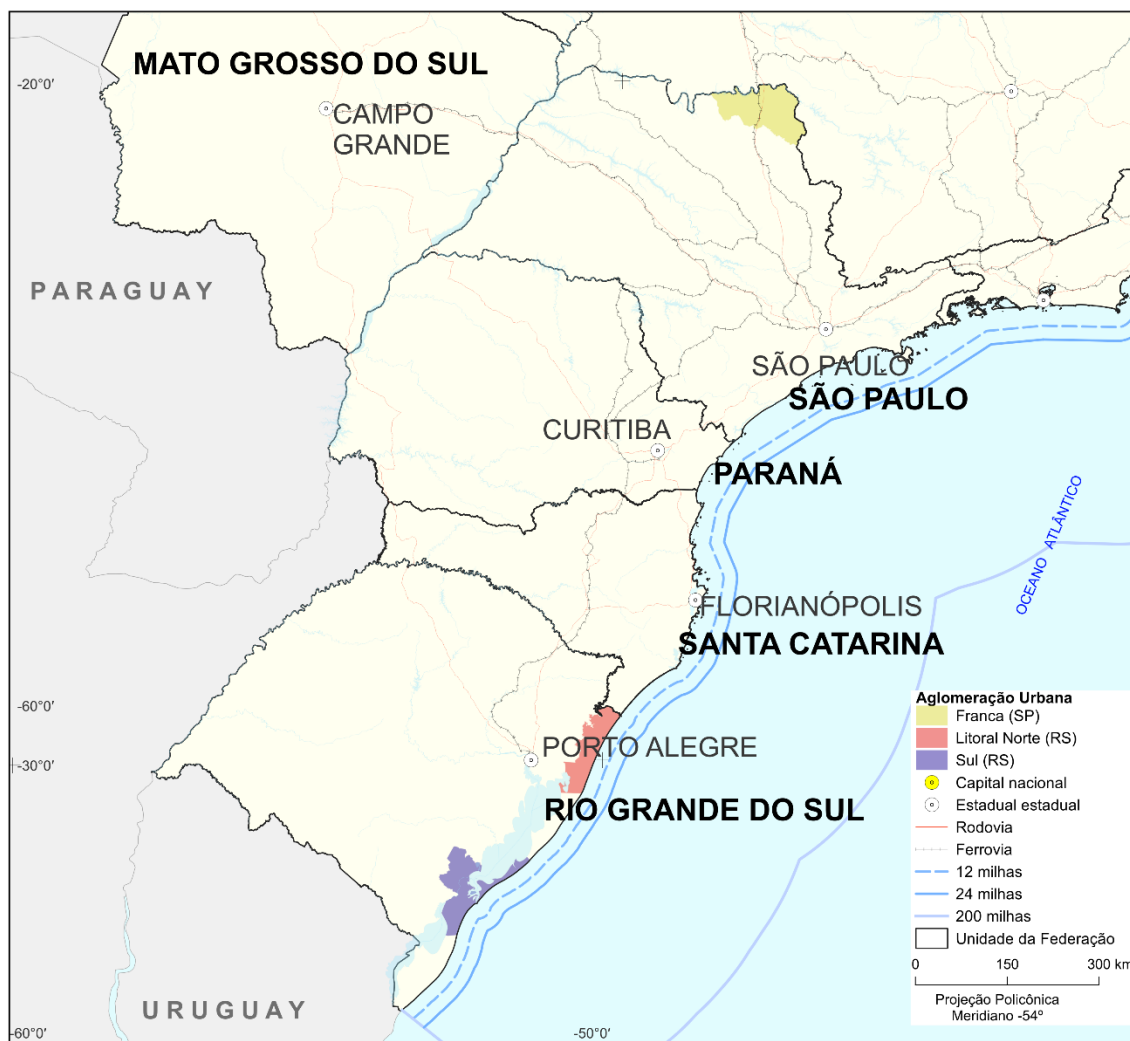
MATO GROSSO DO SUL
-20°0'
CAMPO GRANDE
PARAGUAY
SÃO PAULO
SÃO PAULO
CURITIBA
PARANÁ
OCEANO ATLÂNTICO
FLORIANÓPOLIS
SANTA CATARINA
-60°0'
PORTO ALEGRE
-30°0'
RIO GRANDE DO SUL
URUGUAY
-60°0'
-50°0'

Aglomeração Urbana
Franca (SP)
Litoral Norte (RS)
Sul (RS)
Capital nacional
Estadual estadual
Rodovia
Ferrovia
12 milhas
24 milhas
200 milhas
Unidade da Federação
0 150 300 km
Projeção Policônica
Meridiano -54°